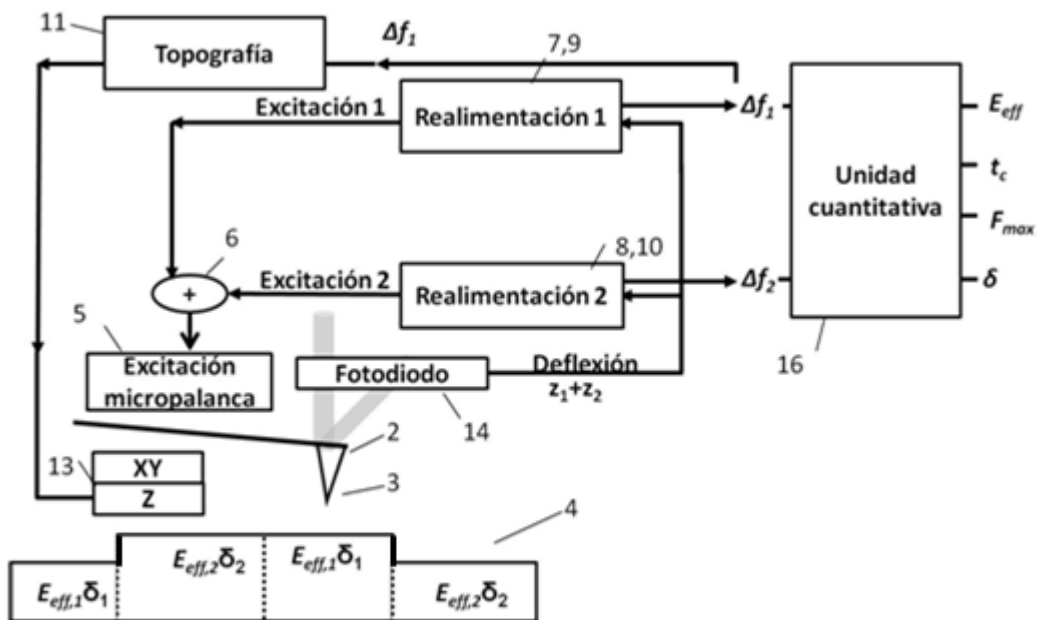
11
Topografía
$\Delta f_1$
7,9
Excitación 1
Realimentación 1
$\Delta f_1$
$E_{eff}$
$t_c$
Unidad cuantitativa
$F_{max}$
6
8,10
+
Excitación 2
Realimentación 2
$\Delta f_2$
$\delta$
5
Excitación micropalanca
Fotodiodo
Deflexión
$z_1+z_2$
16
14
2
13
XY
Z
3
4
$E_{eff,2}\delta_2$
$E_{eff,1}\delta_1$
$E_{eff,1}\delta_1$
$E_{eff,2}\delta_2$